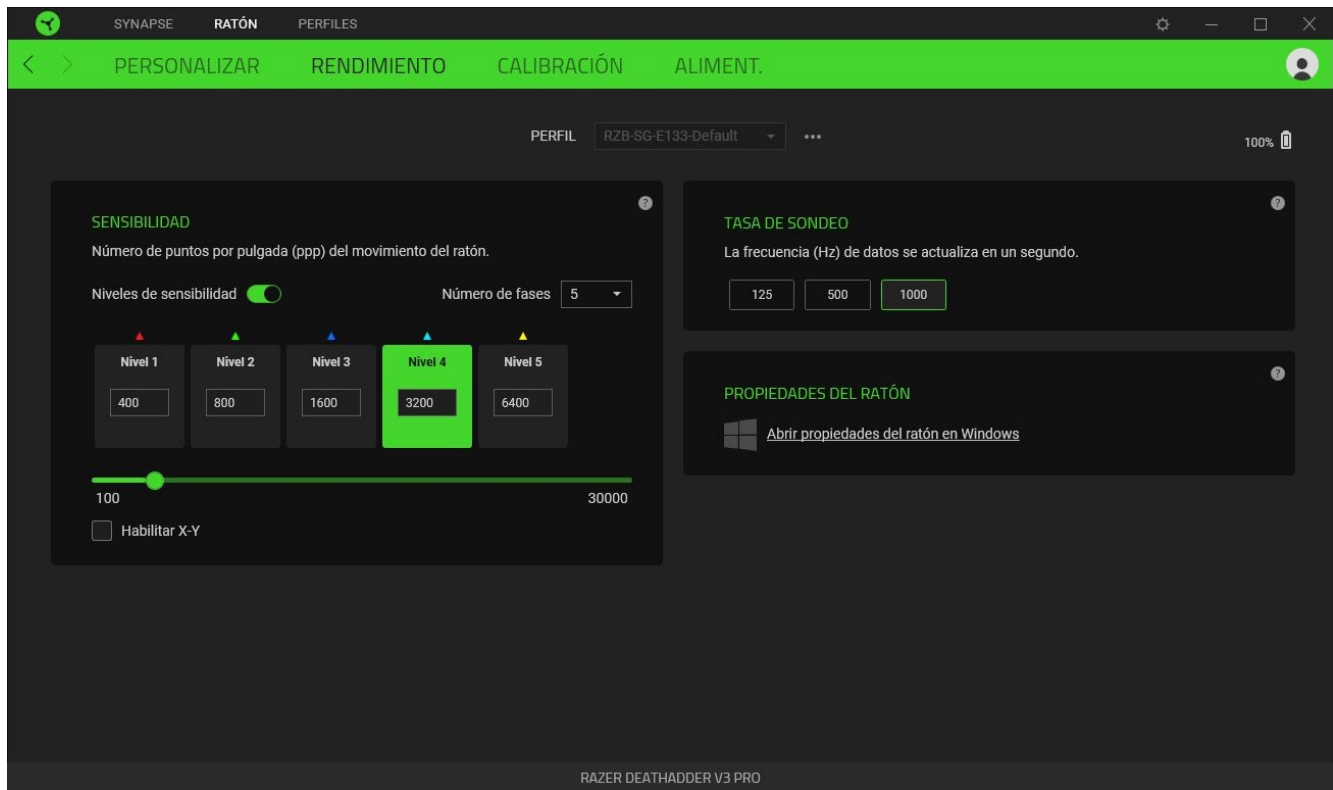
SYNAPSE RATÓN PERFILES

PERSONALIZAR RENDIMIENTO CALIBRACIÓN ALIMENT.

PERFIL RZB-SG-E133-Default •••

100%

SENSIBILIDAD

Número de puntos por pulgada (ppp) del movimiento del ratón.

Niveles de sensibilidad

Número de fases 5

| Nivel 1 | Nivel 2 | Nivel 3 | Nivel 4 | Nivel 5 |
|---|---|---|---|---|
| 400 | 800 | 1600 | 3200 | 6400 |

100 30000

Habilitar X-Y

TASA DE SONDEO

La frecuencia (Hz) de datos se actualiza en un segundo.

125 500 1000

PROPIEDADES DEL RATÓN

Abrir propiedades del ratón en Windows

RAZER DEATHADDER V3 PRO